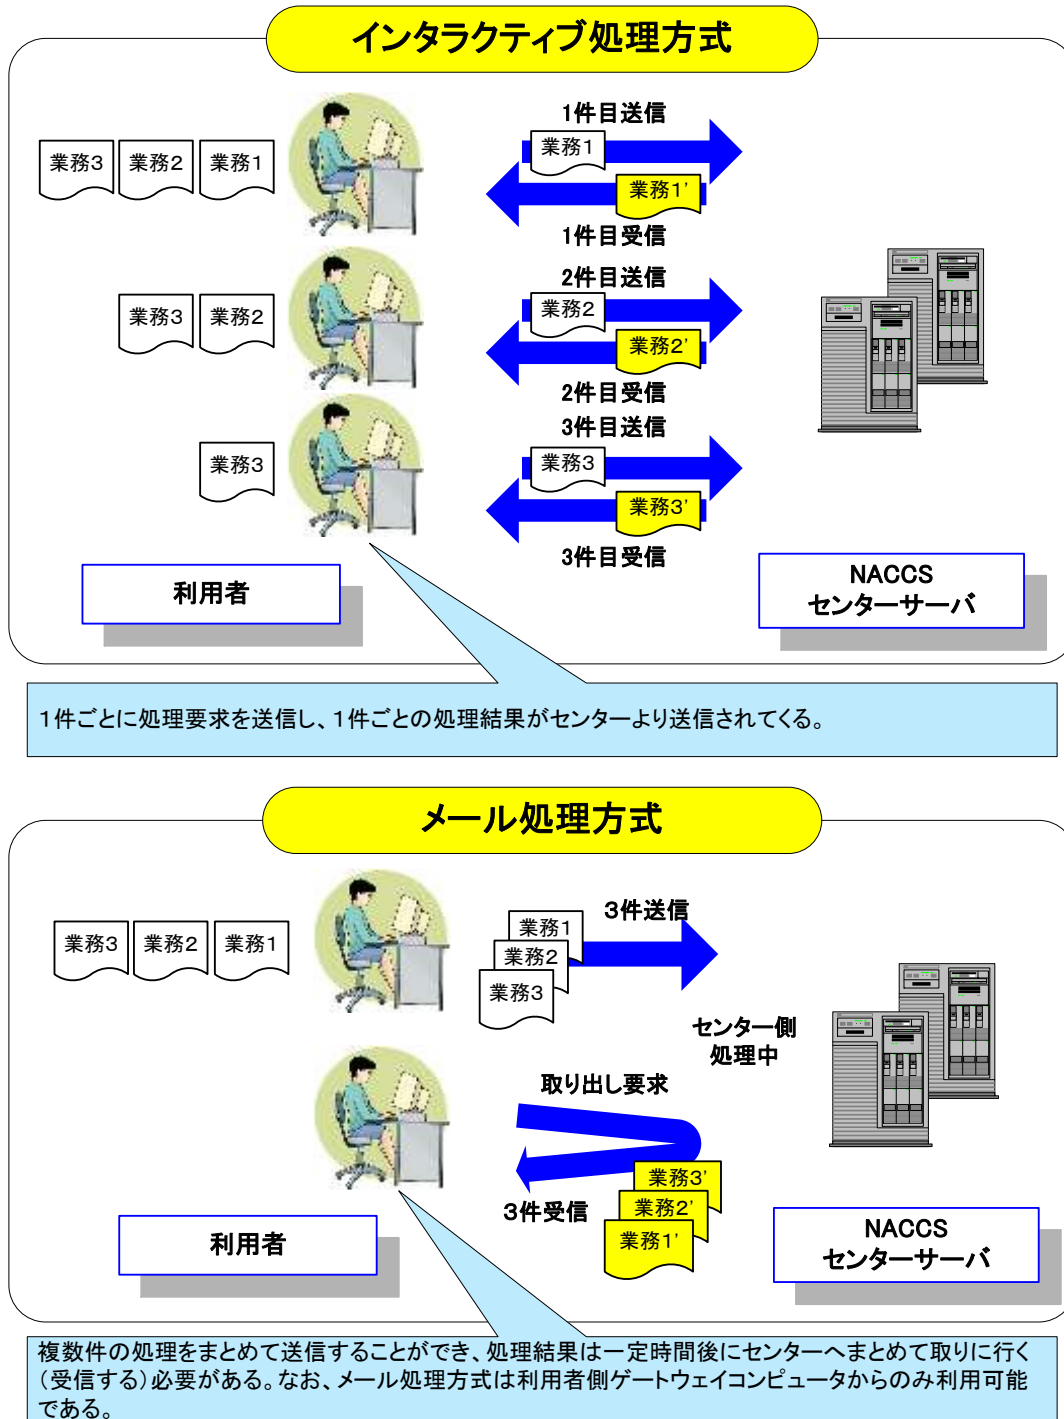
インタラクティブ処理方式

業務3 業務2 業務1

1件目送信

業務1

業務1'

1件目受信

業務3 業務2

2件目送信

業務2

業務2'

2件目受信

業務3

3件目送信

業務3

業務3'

3件目受信

利用者

NACCS
センターサーバ

1件ごとに処理要求を送信し、1件ごとの処理結果がセンターより送信されてくる。

メール処理方式

業務3 業務2 業務1

3件送信

業務1
業務2
業務3

センター側
処理中

取り出し要求

業務3'
業務2'
業務1'

3件受信

利用者

NACCS
センターサーバ

複数件の処理をまとめて送信することができ、処理結果は一定時間後にセンターへまとめて取りに行く(受信する)必要がある。なお、メール処理方式は利用者側ゲートウェイコンピュータからのみ利用可能である。